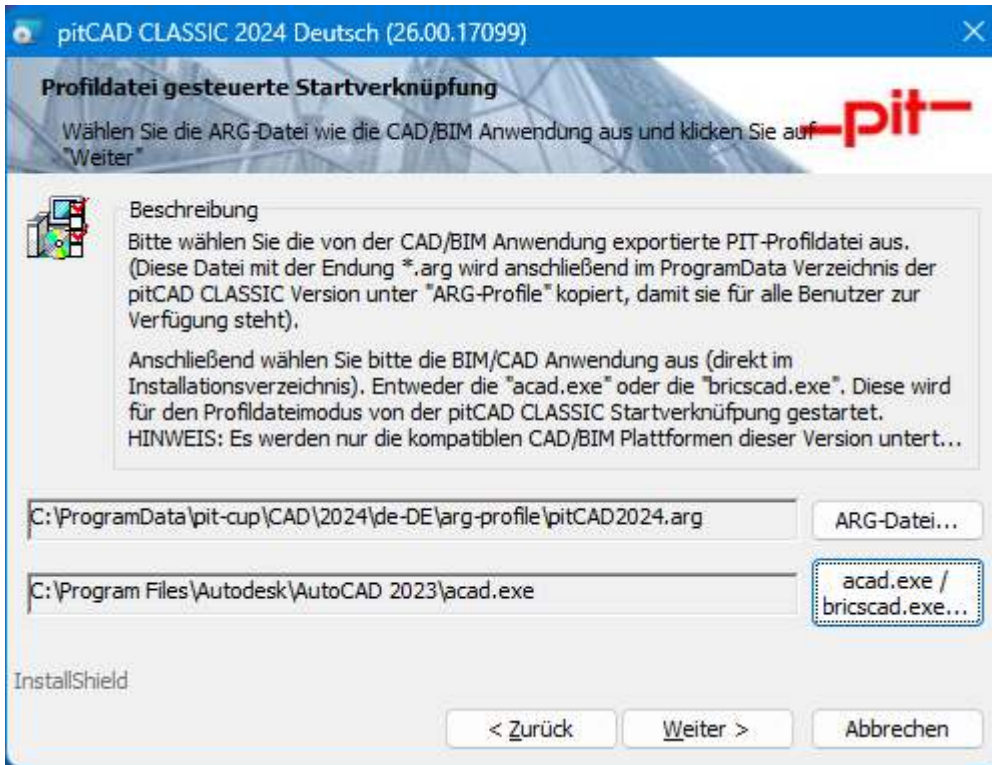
pitCAD CLASSIC 2024 Deutsch (26.00.17099)

Profildatei gesteuerte Startverknüpfung

Wählen Sie die ARG-Datei wie die CAD/BIM Anwendung aus und klicken Sie auf "Weiter"

-pit-

Beschreibung

Bitte wählen Sie die von der CAD/BIM Anwendung exportierte PIT-Profildatei aus. (Diese Datei mit der Endung *.arg wird anschließend im ProgramData Verzeichnis der pitCAD CLASSIC Version unter "ARG-Profile" kopiert, damit sie für alle Benutzer zur Verfügung steht).

Anschließend wählen Sie bitte die BIM/CAD Anwendung aus (direkt im Installationsverzeichnis). Entweder die "acad.exe" oder die "bricscad.exe". Diese wird für den Profildateimodus von der pitCAD CLASSIC Startverknüpfung gestartet. HINWEIS: Es werden nur die kompatiblen CAD/BIM Plattformen dieser Version untert...

C:\ProgramData\pit-cup\CAD\2024\de-DE\arg-profile\pitCAD2024.arg

ARG-Datei...

C:\Program Files\Autodesk\AutoCAD 2023\acad.exe

acad.exe / bricscad.exe...

InstallShield

< Zurück

Weiter >

Abbrechen